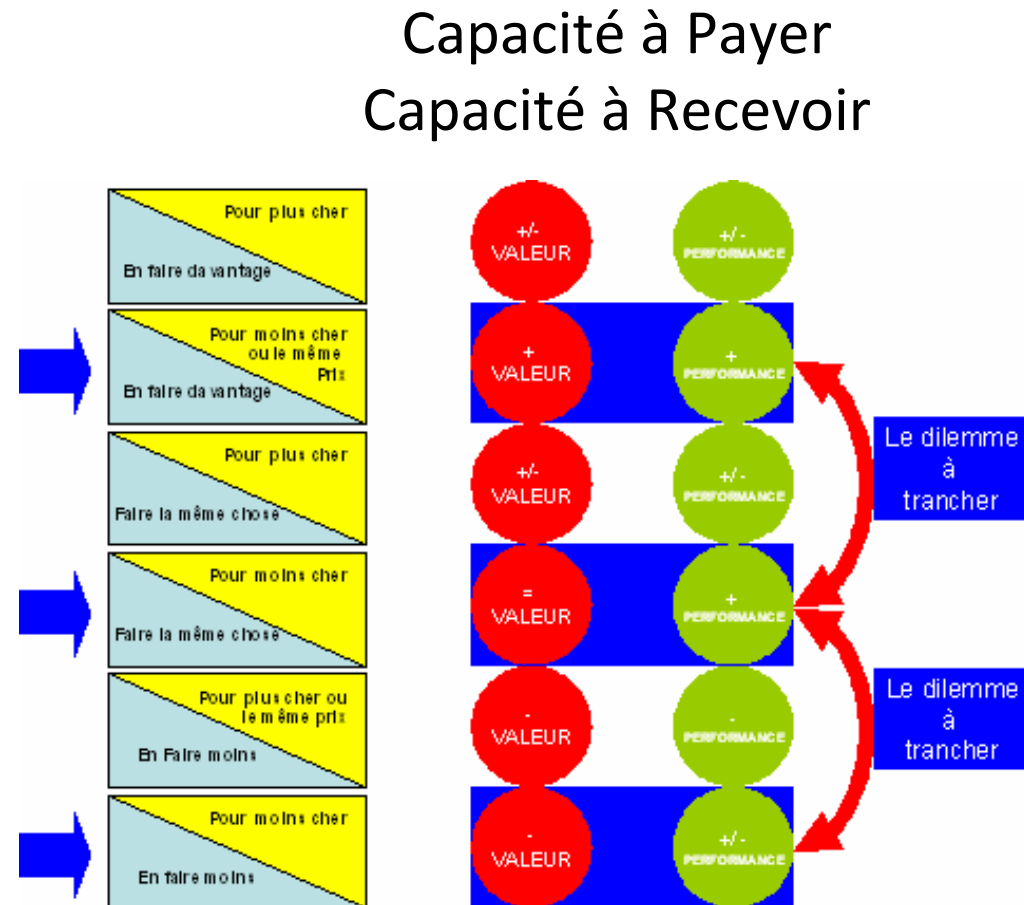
Capacité à Payer
Capacité à Recevoir

Pour plus cher
En faire davantage

+/-
VALEUR

+/-
PERFORMANCE

Pour moins cher ou le même Prix
En faire davantage

+
VALEUR

+
PERFORMANCE

Pour plus cher
Faire la même chose

+/-
VALEUR

+/-
PERFORMANCE

Le dilemme à trancher

Pour moins cher
Faire la même chose

=
VALEUR

+
PERFORMANCE

Pour plus cher ou le même prix
En Faire moins

-
VALEUR

-
PERFORMANCE

Le dilemme à trancher

Pour moins cher
En faire moins

-
VALEUR

+/-
PERFORMANCE